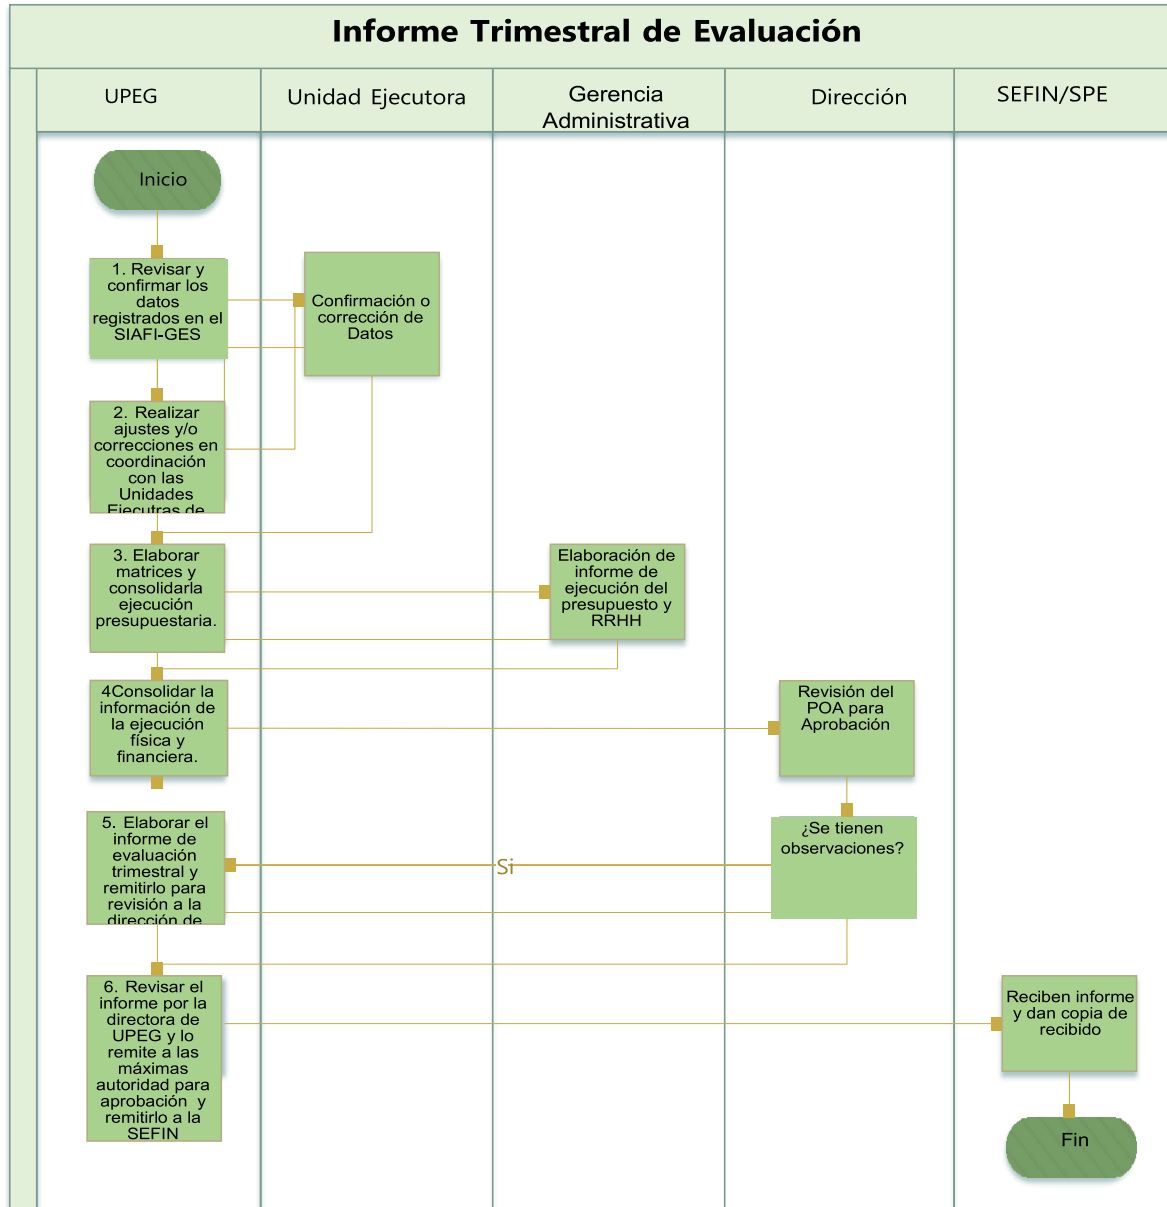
Informe Trimestral de Evaluación

UPEG

Unidad Ejecutora

Gerencia Administrativa

Dirección

SEFIN/SPE

Inicio

1. Revisar y confirmar los datos registrados en el SIAFI-GES

Confirmación o corrección de Datos

2. Realizar ajustes y/o correcciones en coordinación con las Unidades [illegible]

3. Elaborar matrices y consolidarla ejecución presupuestaria.

Elaboración de informe de ejecución del presupuesto y RRHH

4Consolidar la información de la ejecución física y financiera.

Revisión del POA para Aprobación

5. Elaborar el informe de evaluación trimestral y remitirlo para revisión a la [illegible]

Si

¿Se tienen observaciones?

6. Revisar el informe por la directora de UPEG y lo remite a las máximas autoridad para aprobación y remitirlo a la SEFIN

Reciben informe y dan copia de recibido

Fin